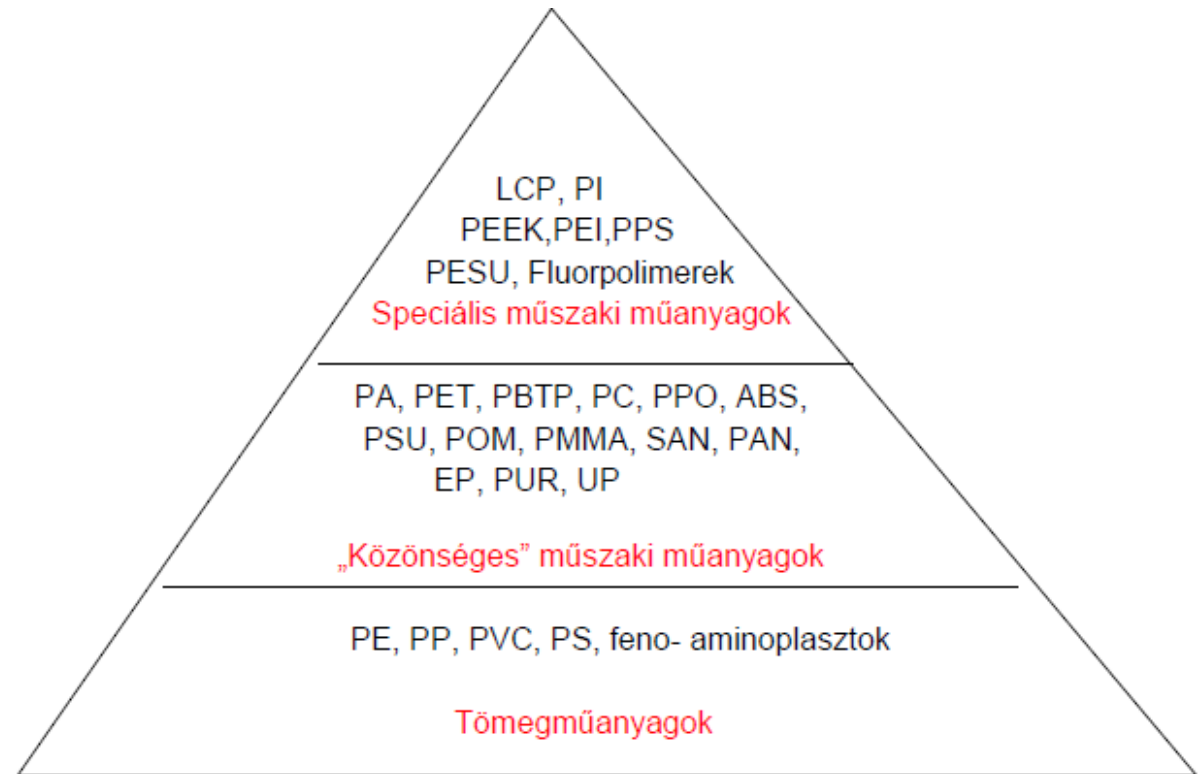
LCP, PI
PEEK,PEI,PPS
PESU, Fluorpolimerek
Speciális műszaki műanyagok

PA, PET, PBTP, PC, PPO, ABS,
PSU, POM, PMMA, SAN, PAN,
EP, PUR, UP

„Közönséges” műszaki műanyagok

PE, PP, PVC, PS, feno- aminoplasztok

Tömegműanyagok